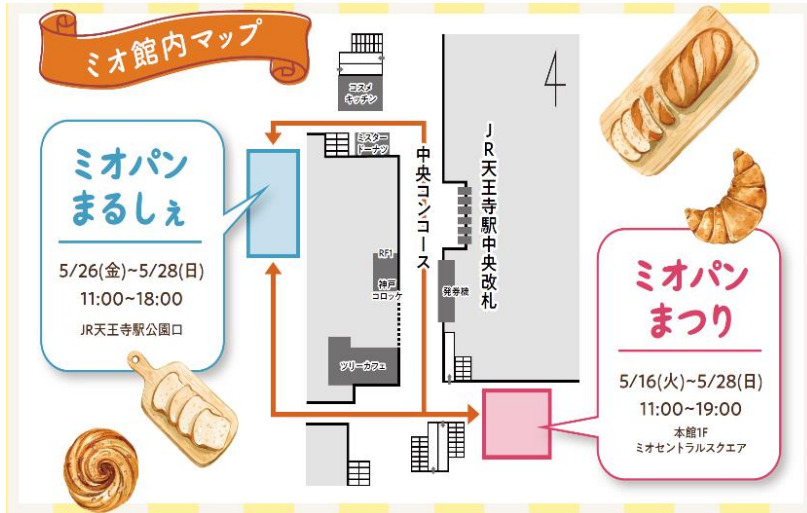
ミオ館内マップ

コスメキッチン

4

ミスタードーナツ

中央コンコース

JR天王寺駅中央改札

RF1

神戸コロッケ

発券機

ツリーカフェ

ミオパンまるしぇ

5/26(金)~5/28(日)

11:00~18:00

JR天王寺駅公園口

ミオパンまつり

5/16(火)~5/28(日)

11:00~19:00

本館1F
ミオセントラルスクエア